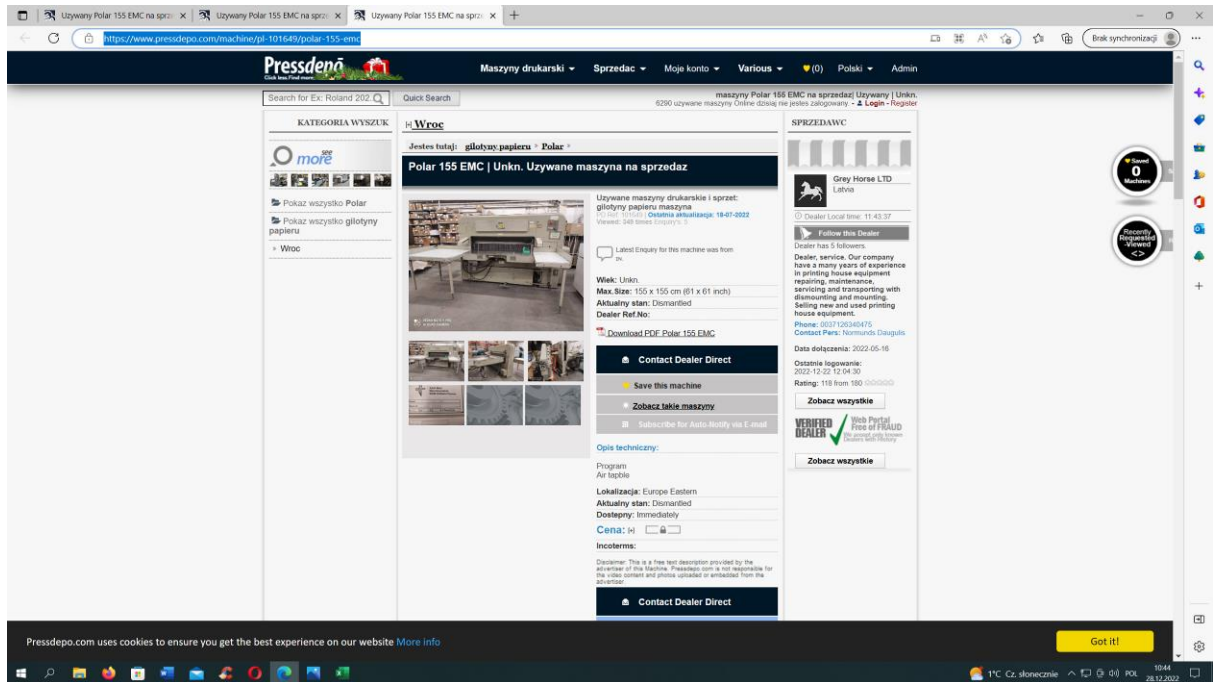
Uzywany Polar 155 EMC na sprze × Uzywany Polar 155 EMC na sprze × Uzywany Polar 155 EMC na sprze ×

https://www.pressdepo.com/machine/pl-101649/polar-155-emc

Brak synchronizacji

Pressdepo Click less.Find more.

Maszyny drukarski ▾ Sprzedac ▾ Moje konto ▾ Various ▾ (0) Polski ▾ Admin

Search for Ex: Roland 202 Quick Search

maszyny Polar 155 EMC na sprzedaz| Uzywany | Unkn.
6290 uzywane maszyny Online dzisiaj nie jestes zalogowany. - Login - Register

KATEGORIA WYSZUK

see more

Pokaz wszystko Polar

Pokaz wszystko gilotyny papieru

› Wroc

|< Wroc

Jestes tutaj: gilotyny papieru › Polar ›

Polar 155 EMC | Unkn. Uzywane maszyna na sprzedaz

Uzywane maszyny drukarskie i sprzet: gilotyny papieru maszyna
PD Ref: 101649 | Ostatnia aktualizacja: 18-07-2022
Viewed: 549 times Enquiry's: 3

Latest Enquiry for this machine was from

Wiek: Unkn.
Max.Size: 155 x 155 cm (61 x 61 inch)
Aktualny stan: Dismantled
Dealer Ref.No:

Download PDF Polar 155 EMC

Contact Dealer Direct

Save this machine

Zobacz takie maszyny

Subscribe for Auto-Notify via E-mail

Opis techniczny:

Program
Air tapble

Lokalizacja: Europe Eastern
Aktualny stan: Dismantled
Dostepny: Immediately

Cena: |<|

Incoterms:

Disclaimer: This is a free text description provided by the advertiser of this Machine. Pressdepo.com is not responsible for the video content and photos uploaded or embedded from the advertiser.

Contact Dealer Direct

SPRZEDAWC

Grey Horse LTD
Latvia

Dealer Local time: 11:43:37

Follow this Dealer

Dealer has 5 followers.

Dealer, service. Our company have a many years of experience in printing house equipment repairing, maintenance, servicing and transporting with dismounting and mounting. Selling new and used printing house equipment.

Phone: 0037126340475
Contact Pers: Normunds Daugulis

Data dołączenia: 2022-05-16

Ostatnie logowanie:
2022-12-22 12:04:30

Rating: 118 from 180

Zobacz wszystkie

VERIFIED DEALER Web Portal Free of FRAUD We accept only known Dealers with History

Zobacz wszystkie

Saved 0 Machines

Recently Requested -Viewed <>

Pressdepo.com uses cookies to ensure you get the best experience on our website More info

Got it!

1°C Cz. słonecznie POL 10:44 28.12.2022